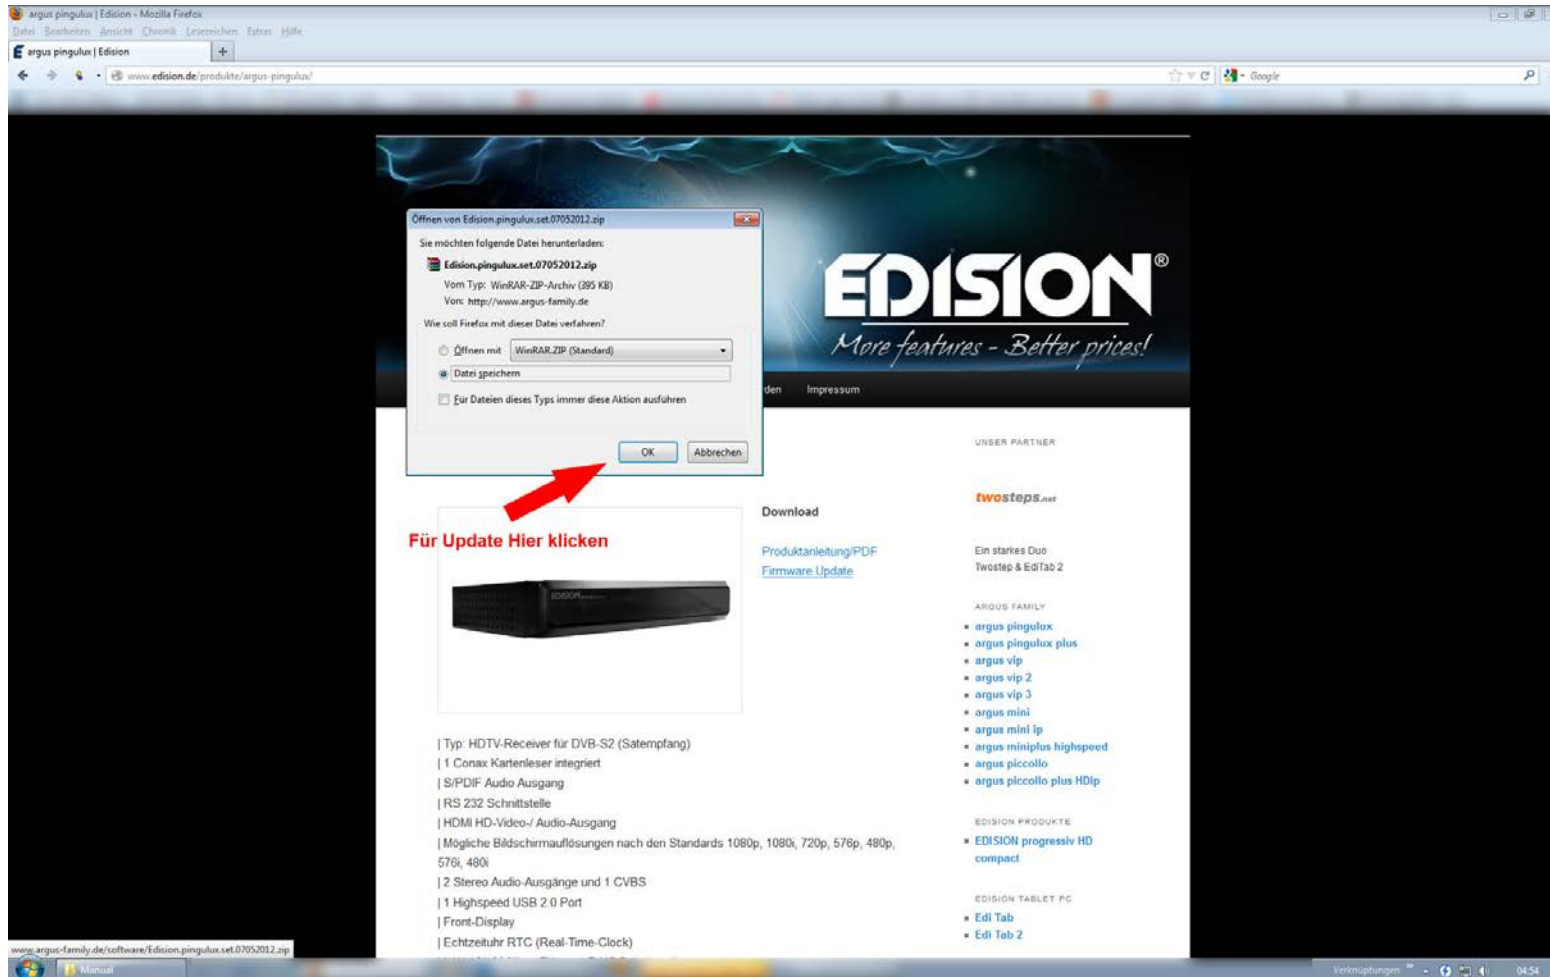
argus pingulux | Edision - Mozilla Firefox
Datei Bearbeiten Ansicht Chronik Lesezeichen Extras Hilfe
argus pingulux | Edision
www.edision.de/produkte/argus-pingulux/
Google

Öffnen von Edision.pingulux.set.07052012.zip
Sie möchten folgende Datei herunterladen:
Edision.pingulux.set.07052012.zip
Vom Typ: WinRAR-ZIP-Archiv (395 KB)
Von: http://www.argus-family.de
Wie soll Firefox mit dieser Datei verfahren?
Öffnen mit WinRAR.ZIP (Standard)
Datei speichern
Für Dateien dieses Typs immer diese Aktion ausführen
OK Abbrechen

EDISION®
More features - Better prices!

den Impressum

Für Update Hier klicken

Download
Produktanleitung/PDF
Firmware Update

UNSER PARTNER
twosteps.net
Ein starkes Duo
Twostep & EdiTab 2

ARGUS FAMILY
argus pingulux
argus pingulux plus
argus vip
argus vip 2
argus vip 3
argus mini
argus mini ip
argus miniplus highspeed
argus piccollo
argus piccollo plus HDip

EDISION PRODUKTE
EDISION progressiv HD compact

EDISION TABLET PC
Edi Tab
Edi Tab 2

| Typ: HDTV-Receiver für DVB-S2 (Satempfang)
| 1 Conax Kartenleser integriert
| S/PDIF Audio Ausgang
| RS 232 Schnittstelle
| HDMI HD-Video-/ Audio-Ausgang
| Mögliche Bildschirmauflösungen nach den Standards 1080p, 1080i, 720p, 576p, 480p, 576i, 480i
| 2 Stereo Audio-Ausgänge und 1 CVBS
| 1 Highspeed USB 2.0 Port
| Front-Display
| Echtzeituhr RTC (Real-Time-Clock)

www.argus-family.de/software/Edision.pingulux.set.07052012.zip
Manual
Verknüpfungen
04:54